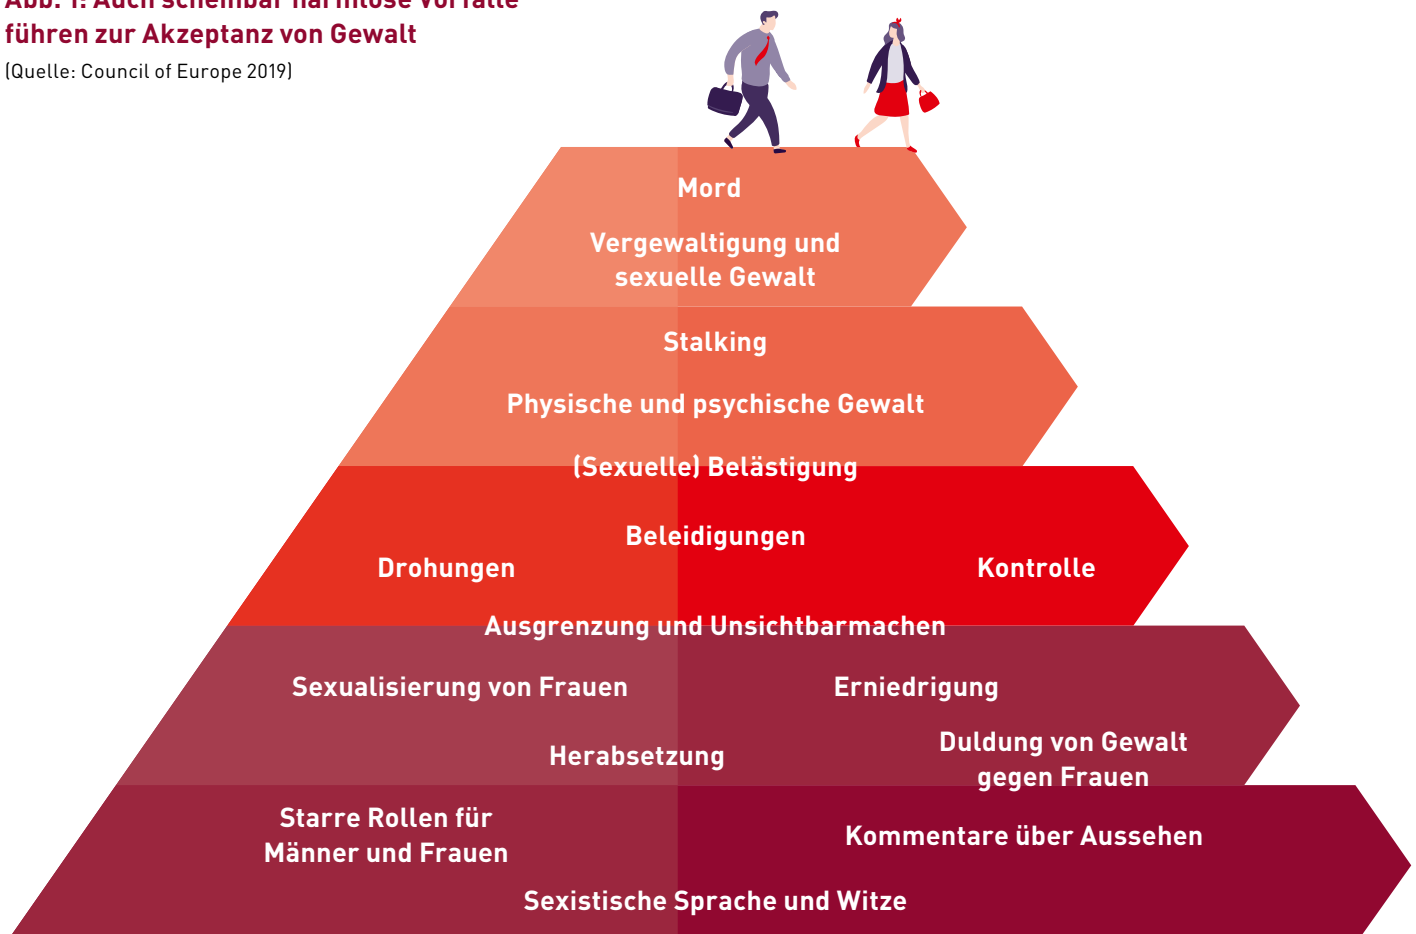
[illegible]
führen zur Akzeptanz von Gewalt
(Quelle: Council of Europe 2019)

Mord

Vergewaltigung und sexuelle Gewalt

Stalking

Physische und psychische Gewalt

(Sexuelle) Belästigung

Beleidigungen

Drohungen

Kontrolle

Ausgrenzung und Unsichtbarmachen

Sexualisierung von Frauen

Erniedrigung

Herabsetzung

Duldung von Gewalt gegen Frauen

Starre Rollen für Männer und Frauen

Kommentare über Aussehen

Sexistische Sprache und Witze